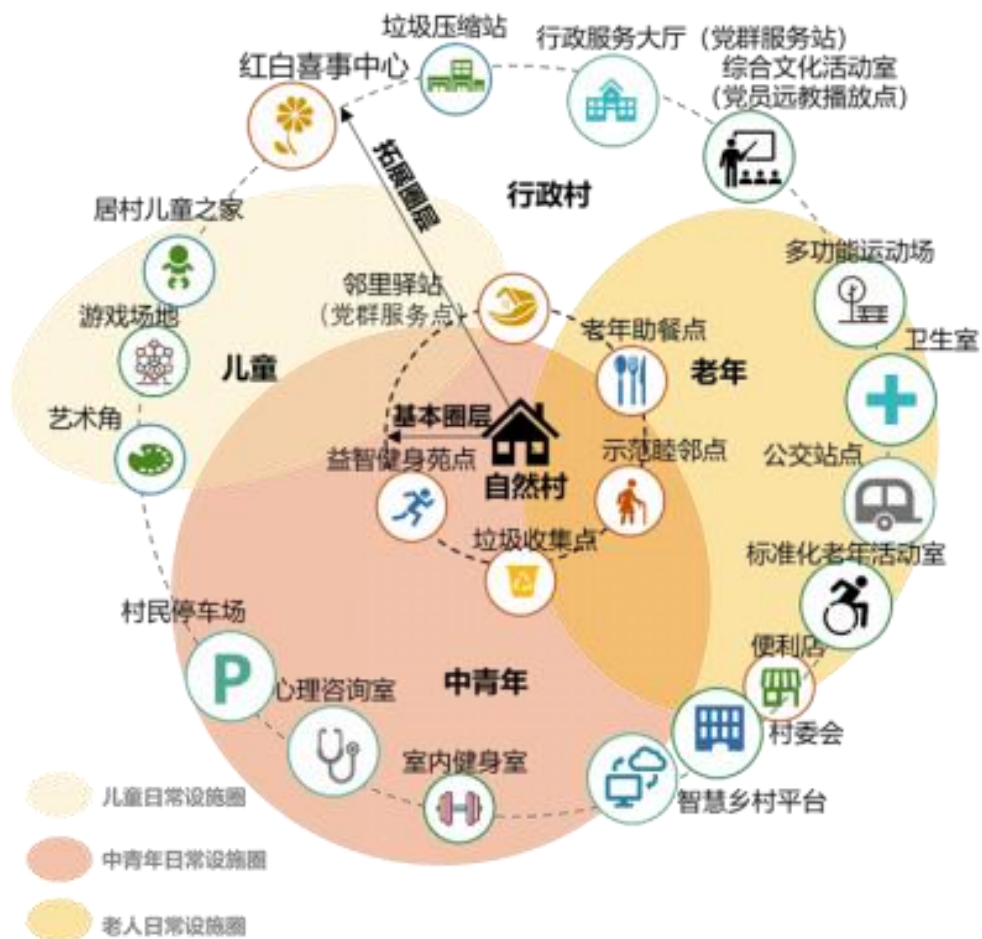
垃圾压缩站
行政服务大厅（党群服务站）
红白喜事中心
综合文化活动室
（党员远教播放点）
拓展圈层
行政村
居村儿童之家
多功能运动场
邻里驿站
（党群服务点）
游戏场地
老年助餐点
卫生室
儿童
老年
基本圈层
艺术角
示范睦邻点
公交站点
益智健身苑点
自然村
垃圾收集点
标准化老年活动室
村民停车场
便利店
中青年
心理咨询室
村委会
室内健身室
智慧乡村平台
儿童日常设施圈
中青年日常设施圈
老人日常设施圈